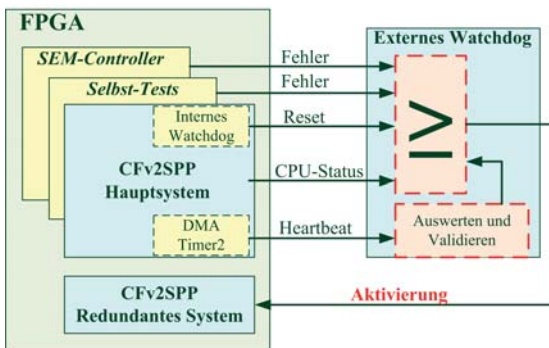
FPGA

SEM-Controller

Selbst-Tests

Internes Watchdog

CFv2SPP Hauptsystem

DMA Timer2

Fehler

Fehler

Reset

CPU-Status

Heartbeat

Externes Watchdog

$\geq$

Auswerten und Validieren

CFv2SPP Redundantes System

Aktivierung